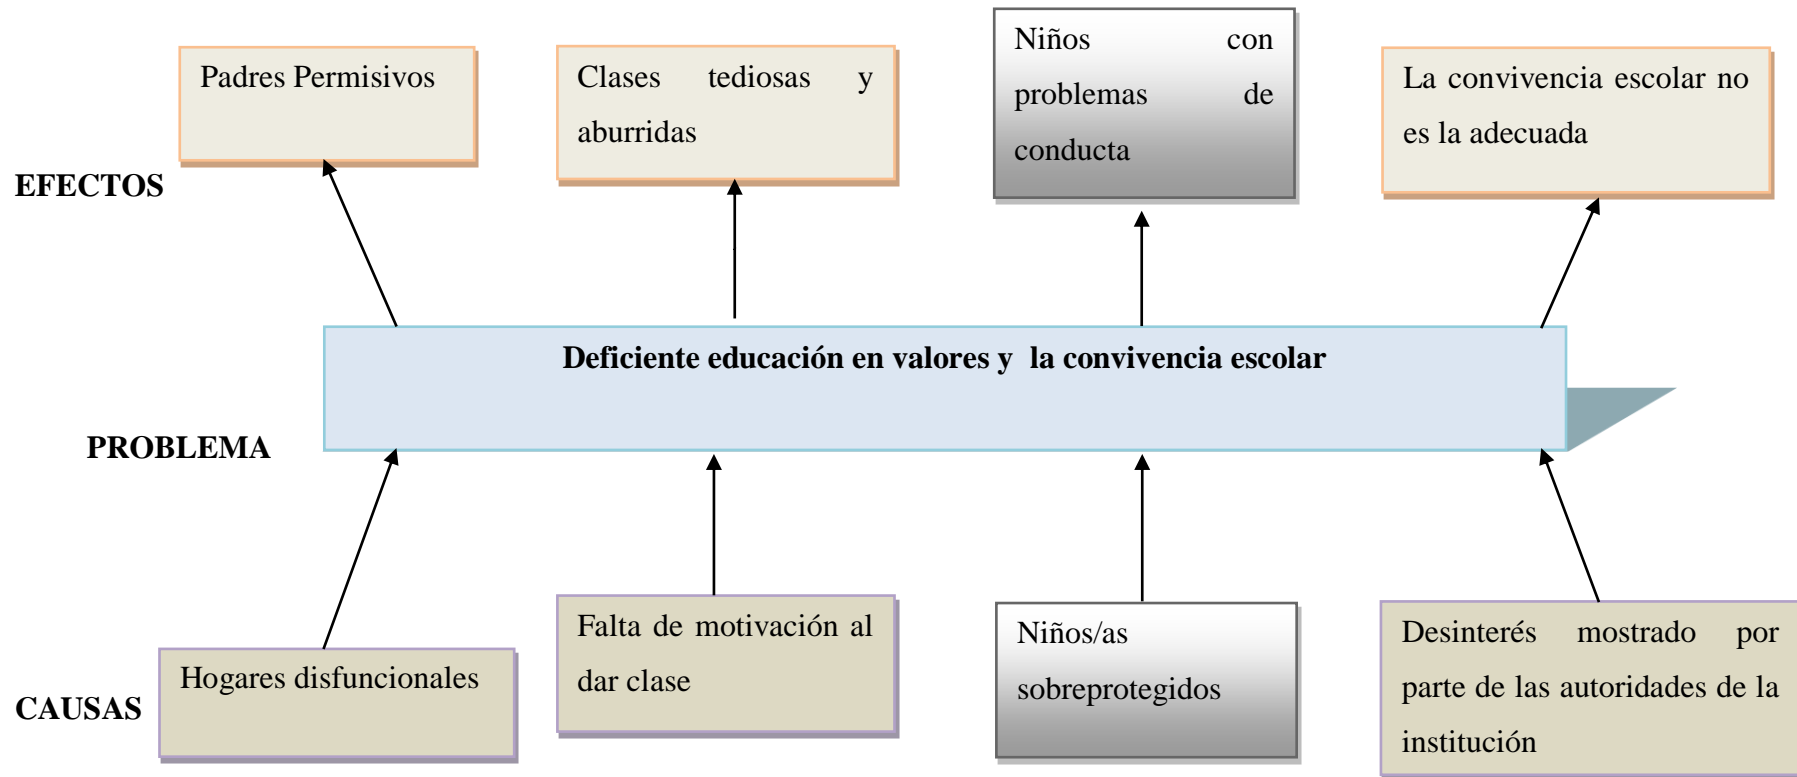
Padres Permisivos

Clases tediosas y aburridas

Niños con problemas de conducta

La convivencia escolar no es la adecuada

EFECTOS

Deficiente educación en valores y la convivencia escolar

PROBLEMA

Hogares disfuncionales

Falta de motivación al dar clase

Niños/as sobreprotegidos

Desinterés mostrado por parte de las autoridades de la institución

CAUSAS